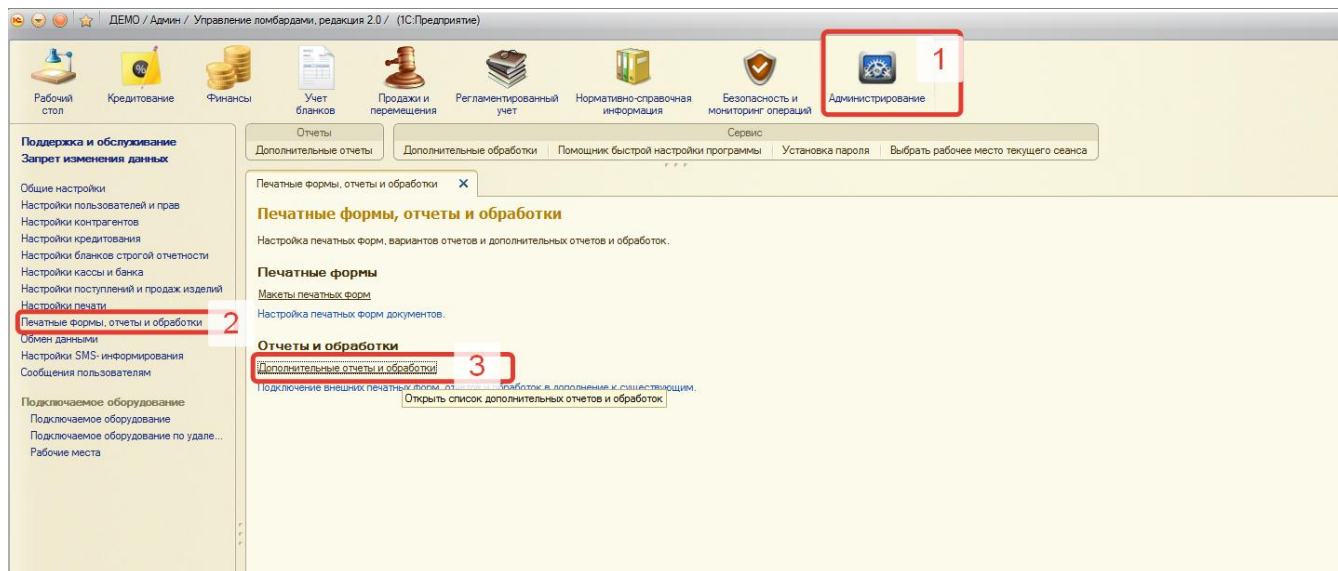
ДЕМО / Админ / Управление ломбардами, редакция 2.0 / (1С:Предприятие)

Рабочий стол
Кредитование
Финансы
Учет бланков
Продажи и перемещения
Регламентированный учет
Нормативно-справочная информация
Безопасность и мониторинг операций
Администрирование
1

Поддержка и обслуживание
Запрет изменения данных

Общие настройки
Настройки пользователей и прав
Настройки контрагентов
Настройки кредитования
Настройки бланков строгой отчетности
Настройки кассы и банка
Настройки поступлений и продаж изделий
Настройки печати
Печатные формы, отчеты и обработки
2
Обмен данными
Настройки SMS- информирования
Сообщения пользователям

Подключаемое оборудование
Подключаемое оборудование
Подключаемое оборудование по удале...
Рабочие места

Отчеты
Дополнительные отчеты
Сервис
Дополнительные обработки | Помощник быстрой настройки программы | Установка пароля | Выбрать рабочее место текущего сеанса

Печатные формы, отчеты и обработки ×

Печатные формы, отчеты и обработки

Настройка печатных форм, вариантов отчетов и дополнительных отчетов и обработок.

Печатные формы

Макеты печатных форм

Настройка печатных форм документов.

Отчеты и обработки

Дополнительные отчеты и обработки
3
Подключение внешних печатных форм, от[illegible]работок в дополнение к существующим.
Открыть список дополнительных отчетов и обработок